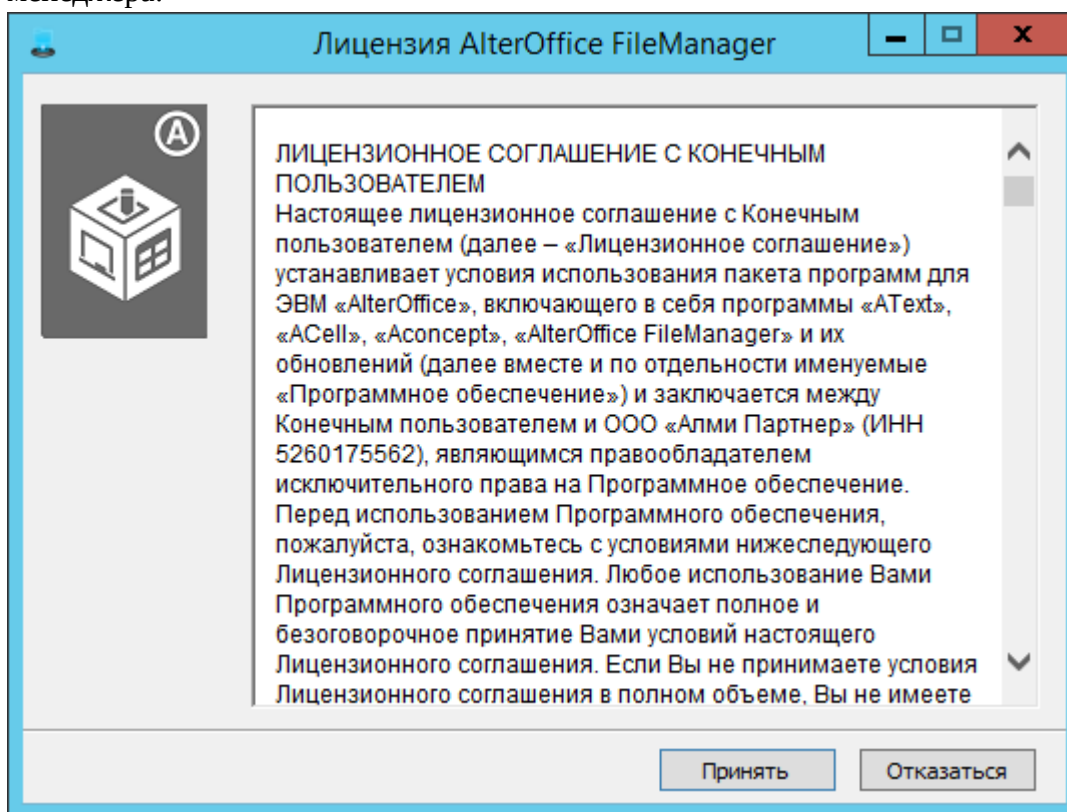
менеджера.

Лицензия AlterOffice FileManager

ЛИЦЕНЗИОННОЕ СОГЛАШЕНИЕ С КОНЕЧНЫМ ПОЛЬЗОВАТЕЛЕМ
Настоящее лицензионное соглашение с Конечным пользователем (далее – «Лицензионное соглашение») устанавливает условия использования пакета программ для ЭВМ «AlterOffice», включающего в себя программы «AText», «ACell», «Aconcept», «AlterOffice FileManager» и их обновлений (далее вместе и по отдельности именуемые «Программное обеспечение») и заключается между Конечным пользователем и ООО «Алми Партнер» (ИНН 5260175562), являющимся правообладателем исключительного права на Программное обеспечение. Перед использованием Программного обеспечения, пожалуйста, ознакомьтесь с условиями нижеследующего Лицензионного соглашения. Любое использование Вами Программного обеспечения означает полное и безоговорочное принятие Вами условий настоящего Лицензионного соглашения. Если Вы не принимаете условия Лицензионного соглашения в полном объеме, Вы не имеете

Принять
Отказаться